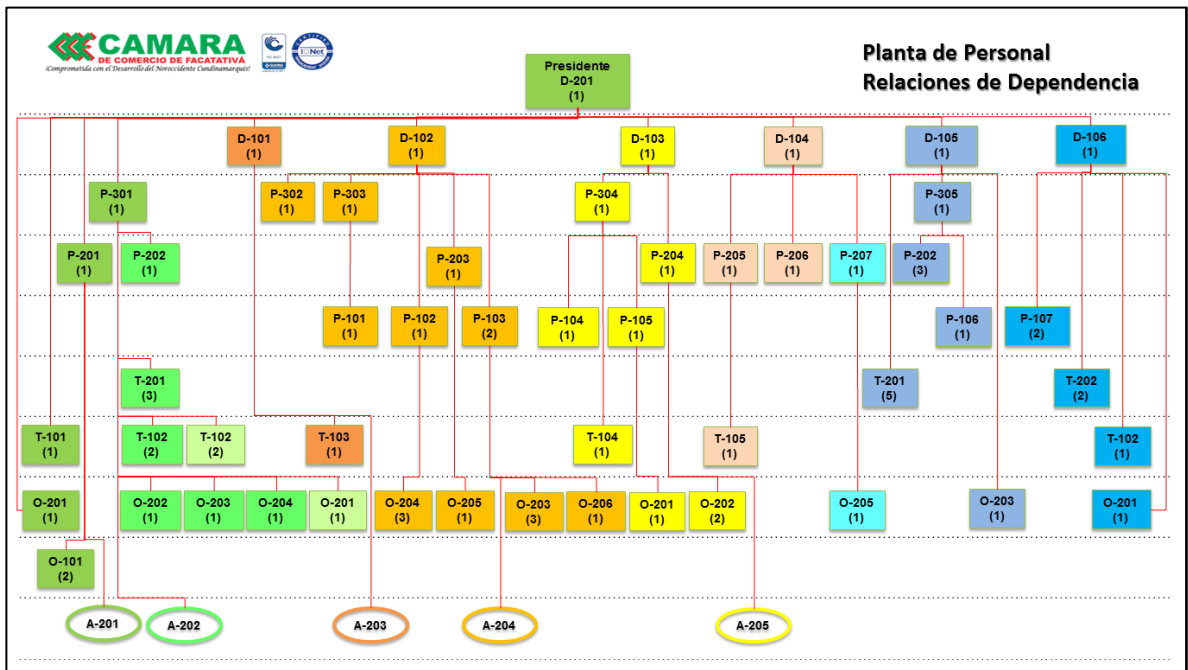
CAMARA DE COMERCIO DE FACATATIVÁ
¡Comprometida con el Desarrollo del Noroccidente Cundinamarqués!

Planta de Personal
Relaciones de Dependencia

Presidente
D-201
(1)

D-101 (1)
D-102 (1)
D-103 (1)
D-104 (1)
D-105 (1)
D-106 (1)

P-301 (1)
P-302 (1)
P-303 (1)
P-304 (1)
P-305 (1)

P-201 (1)
P-202 (1)
P-203 (1)
P-204 (1)
P-205 (1)
P-206 (1)
P-207 (1)
P-202 (3)

P-101 (1)
P-102 (1)
P-103 (2)
P-104 (1)
P-105 (1)
P-106 (1)
P-107 (2)

T-201 (3)
T-201 (5)
T-202 (2)

T-101 (1)
T-102 (2)
T-102 (2)
T-103 (1)
T-104 (1)
T-105 (1)
T-102 (1)

O-201 (1)
O-202 (1)
O-203 (1)
O-204 (1)
O-201 (1)
O-204 (3)
O-205 (1)
O-203 (3)
O-206 (1)
O-201 (1)
O-202 (2)
O-205 (1)
O-203 (1)
O-201 (1)

O-101 (2)

A-201
A-202
A-203
A-204
A-205